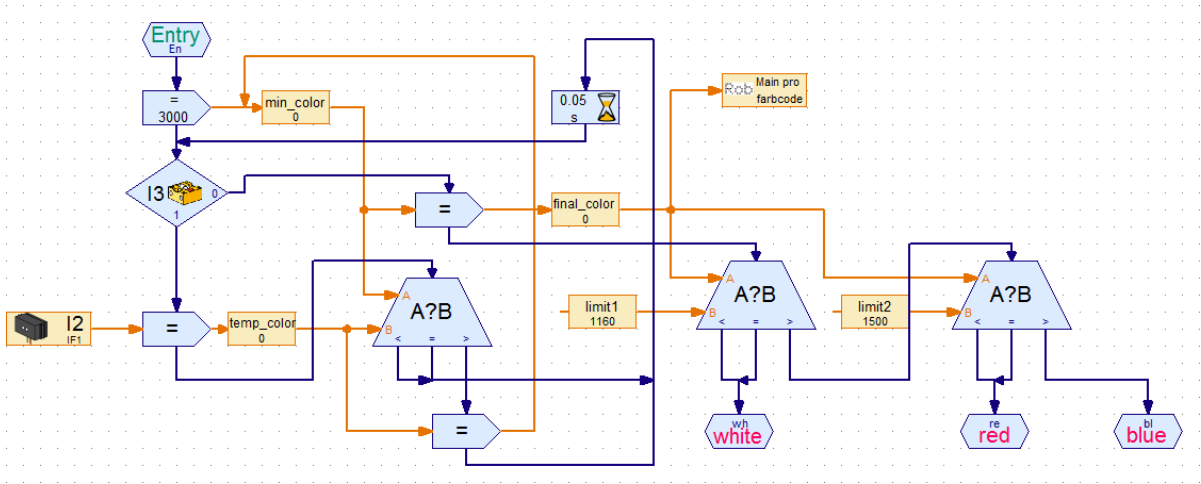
Entry
En

=
3000

min_color
0

0.05
s

Rob
Main pro
farbcode

I3
0
1

=

final_color
0

I2
IF1

=

temp_color
0

A
B
A?B
<
=
>

limit1
1160

A
B
A?B
<
=
>

limit2
1500

A
B
A?B
<
=
>

=

wh
white

re
red

bl
blue